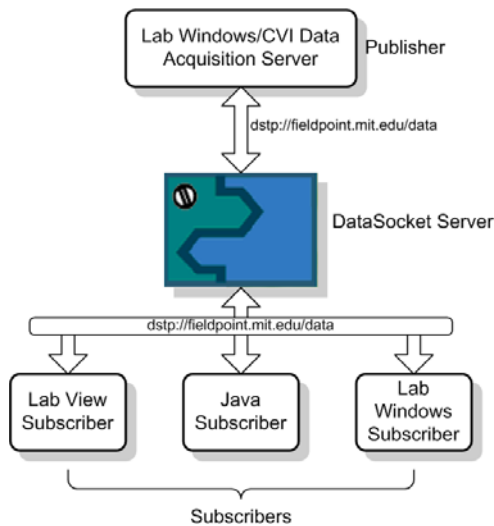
Lab Windows/CVI Data Acquisition Server

Publisher

dstp://fieldpoint.mit.edu/data

DataSocket Server

dstp://fieldpoint.mit.edu/data

Lab View Subscriber

Java Subscriber

Lab Windows Subscriber

Subscribers